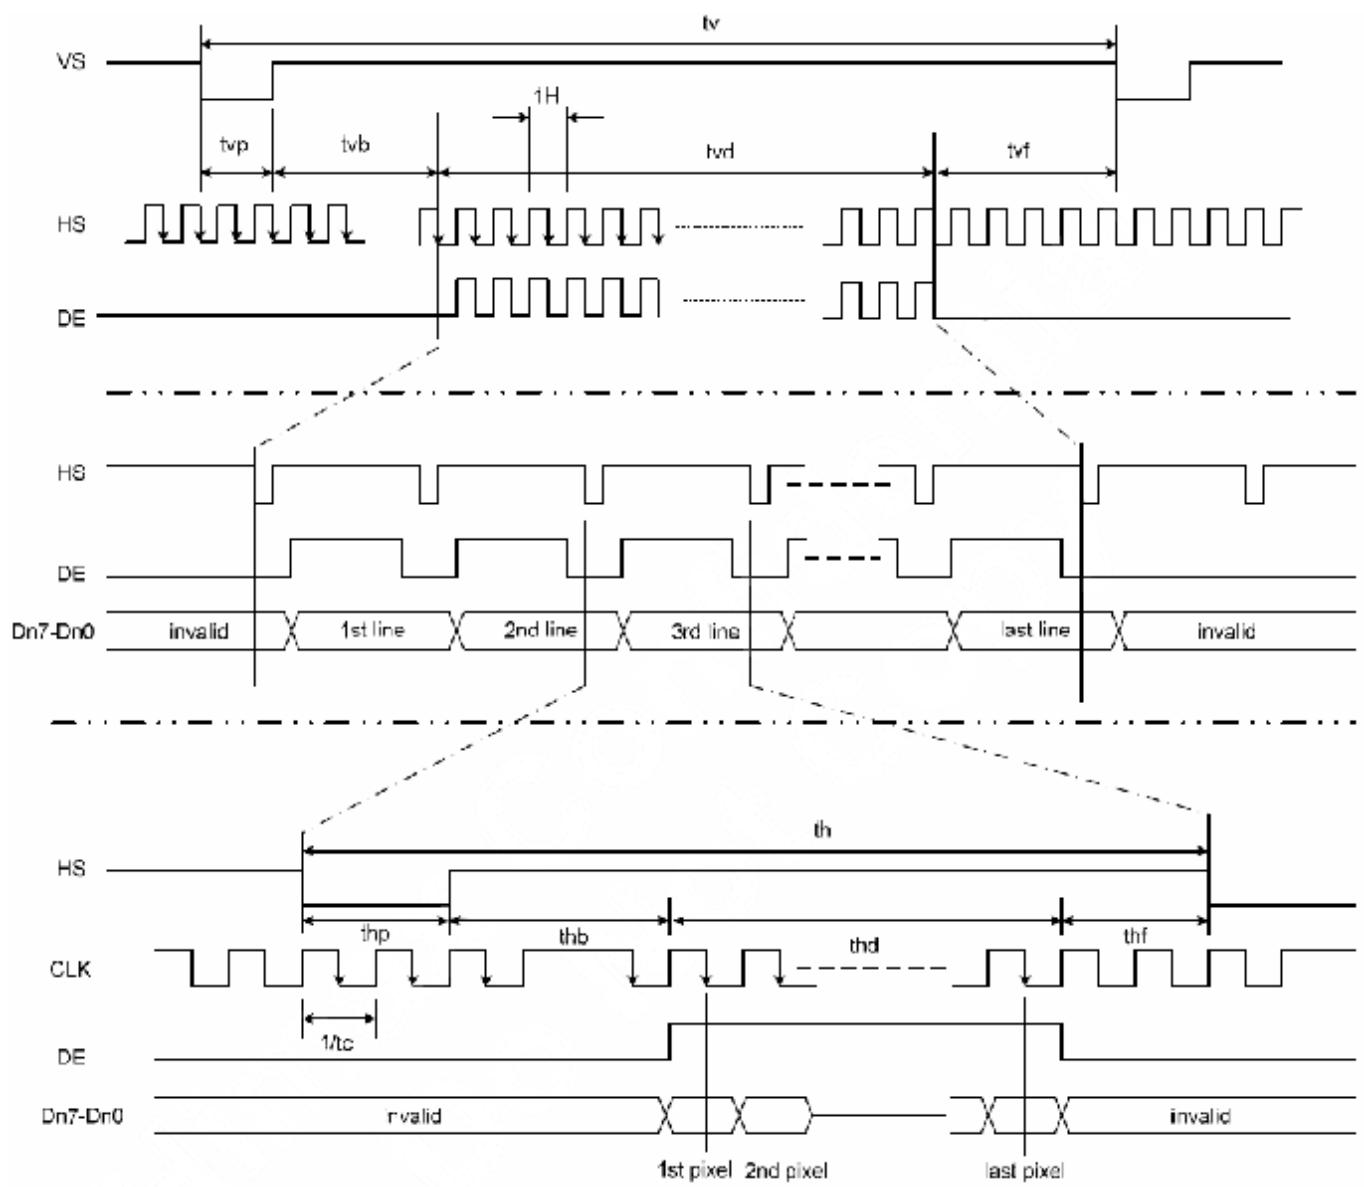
tv

VS

1H

tvp tvb tvd tvf

HS

DE

HS

DE

Dn7-Dn0 invalid 1st line 2nd line 3rd line last line invalid

th

HS

thp thb thd thf

CLK

1/tc

DE

Dn7-Dn0 invalid invalid

1st pixel 2nd pixel last pixel